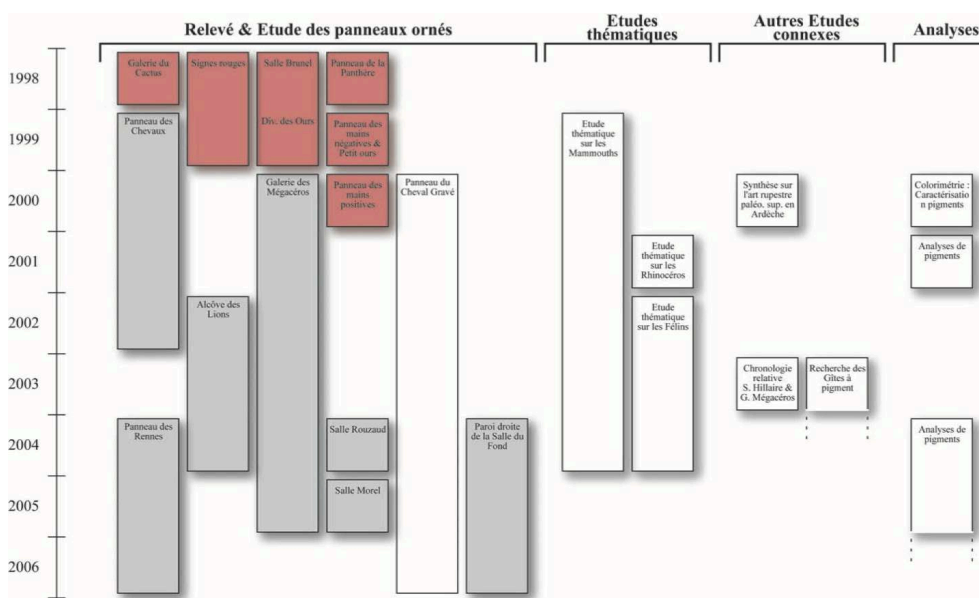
Relevé & Etude des panneaux ornés

Etudes thématiques

Autres Etudes connexes

Analyses

1998

1999

2000

2001

2002

2003

2004

2005

2006

Galerie du Cactus

Signes rouges

Salle Brunel

Panneau de la Panthère

Panneau des Chevaux

Div. des Ours

Panneau des mains négatives & Petit ours

Galerie des Mégacéros

Panneau des mains positives

Panneau du Cheval Gravé

Alcôve des Lions

Panneau des Rennes

Salle Rouzaud

Salle Morel

Paroi droite de la Salle du Fond

Etude thématique sur les Mammouths

Etude thématique sur les Rhinocéros

Etude thématique sur les Félins

Synthèse sur l'art rupestre paléo. sup. en Ardèche

Chronologie relative S. Hillaire & G. Mégacéros

Recherche des Gîtes à pigment

Colorimétrie : Caractérisation pigments

Analyses de pigments

Analyses de pigments